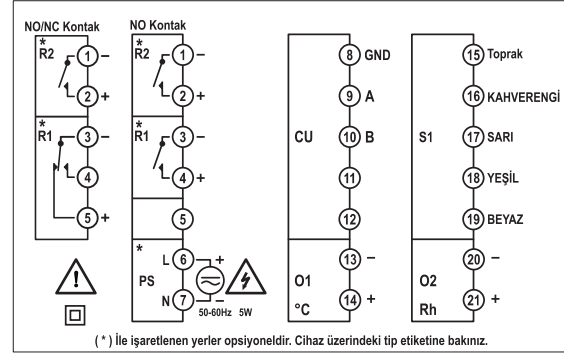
NO/NC Kontak

*
R2
1 –
2 +

R1
3 –
4
5 +

NO Kontak

*
R2
1 –
2 +

*
R1
3 –
4 +

5

*
PS
L 6 –
N 7 +
50-60Hz 5W

CU
8 GND
9 A
10 B
11
12

O1
°C
13 –
14 +

S1
15 Toprak
16 KAHVERENGİ
17 SARI
18 YEŞİL
19 BEYAZ

O2
Rh
20 –
21 +

( * ) İle işaretlenen yerler opsiyoneldir. Cihaz üzerindeki tip etiketine bakınız.